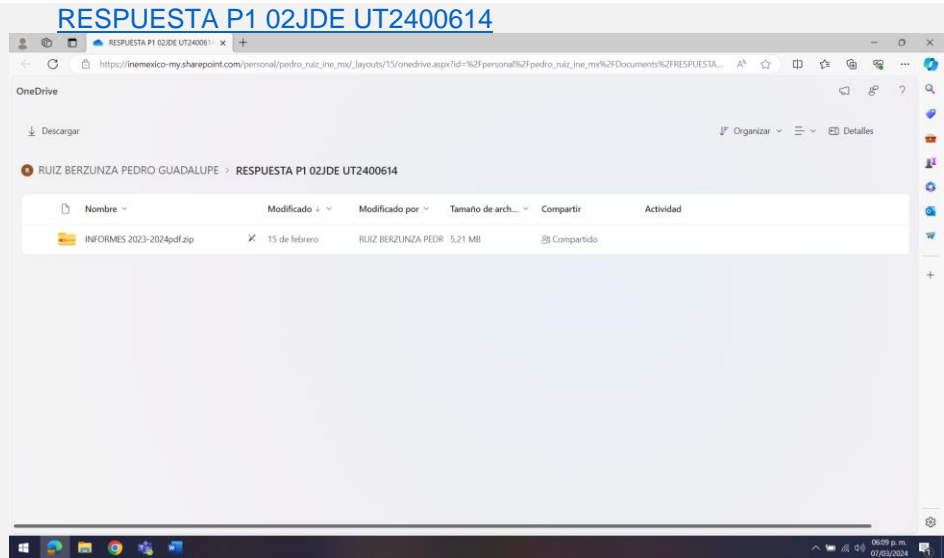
RESPUESTA P1 02JDE UT2400614

RESPUESTA P1 02JDE UT240061

https://inemexico-my.sharepoint.com/personal/pedro_ruiz_ine_mx/_layouts/15/onedrive.aspx?id=%2Fpersonal%2Fpedro_ruiz_ine_mx%2FDocuments%2FRESPUESTA...

OneDrive

Descargar

Organizar Detalles

RUIZ BERZUNZA PEDRO GUADALUPE > RESPUESTA P1 02JDE UT2400614

| Nombre | Modificado | Modificado por | Tamaño de arch... | Compartir | Actividad |
|---|---|---|---|---|---|
| INFORMES 2023-2024pdf.zip | 15 de febrero | RUIZ BERZUNZA PEDR | 5,21 MB | Compartido | |

06:09 p. m.
07/03/2024